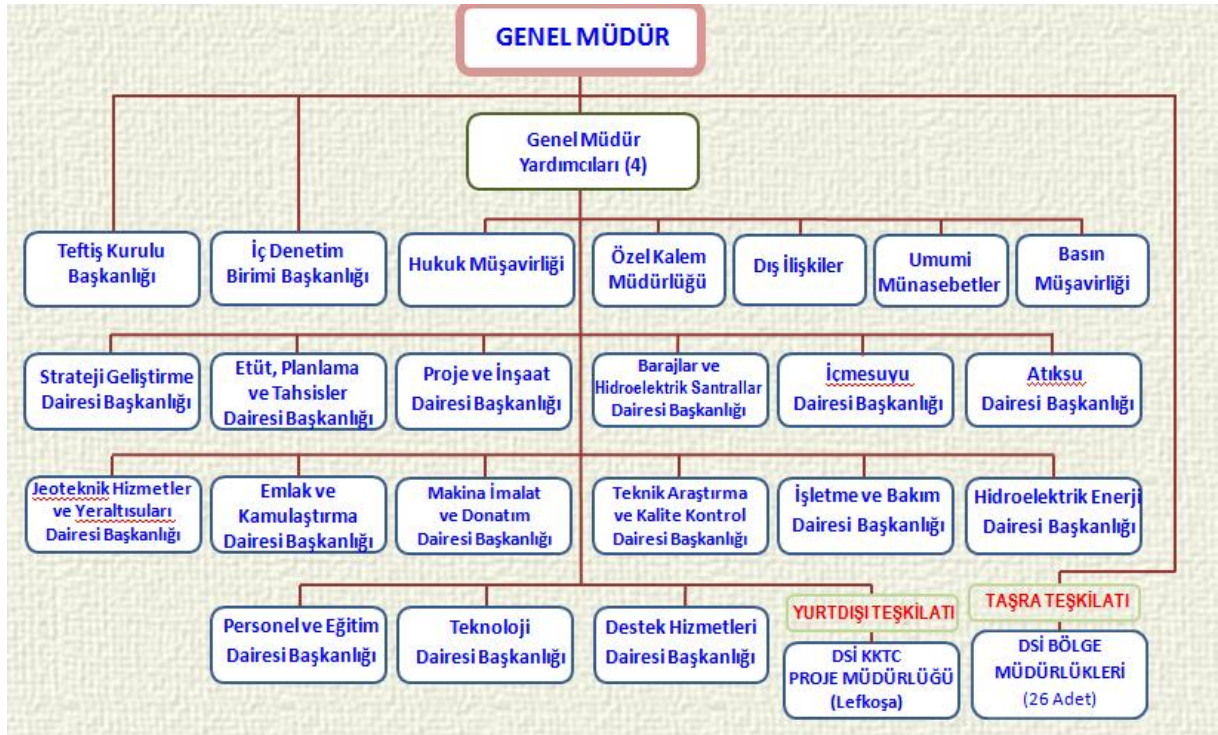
GENEL MÜDÜR

Genel Müdür Yardımcıları (4)

Teftiş Kurulu Başkanlığı

İç Denetim Birimi Başkanlığı

Hukuk Müşavirliği

Özel Kalem Müdürlüğü

Dış İlişkiler

Umumi Münasebetler

Basın Müşavirliği

Strateji Geliştirme Dairesi Başkanlığı

Etüt, Planlama ve Tahsisler Dairesi Başkanlığı

Proje ve İnşaat Dairesi Başkanlığı

Barajlar ve Hidroelektrik Santrallar Dairesi Başkanlığı

İçmesuyu Dairesi Başkanlığı

Atıksu Dairesi Başkanlığı

Jeoteknik Hizmetler ve Yeraltısuları Dairesi Başkanlığı

Emlak ve Kamulaştırma Dairesi Başkanlığı

Makina İmalat ve Donatım Dairesi Başkanlığı

Teknik Araştırma ve Kalite Kontrol Dairesi Başkanlığı

İşletme ve Bakım Dairesi Başkanlığı

Hidroelektrik Enerji Dairesi Başkanlığı

Personel ve Eğitim Dairesi Başkanlığı

Teknoloji Dairesi Başkanlığı

Destek Hizmetleri Dairesi Başkanlığı

YURTDIŞI TEŞKİLATI

DSİ KKTC PROJE MÜDÜRLÜĞÜ (Lefkoşa)

TAŞRA TEŞKİLATI

DSİ BÖLGE MÜDÜRLÜKLERİ (26 Adet)